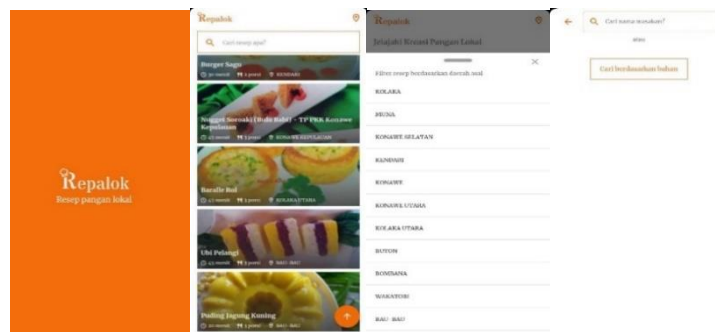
Repalok
Resep pangan lokal

Repalok
Cari resep apa?
Burger Sagu
30 menit 1 porsi KENDARI
Nugget Sorsaki (Bola Bola) - TP PKK Konawe Kepulauan
45 menit 1 porsi KONAWE KEPULAUAN
Bacalle Bol
45 menit 1 porsi KOLAKA UTARA
Ubi Pelangi
45 menit 1 porsi BAU - BAU
Puding Jagung Kuning
20 menit 1 porsi BAU - BAU

Repalok
Jelajahi Kreasi Pangan Lokal
Filter resep berdasarkan daerah asal
KOLAKA
MUNA
KONAWE SELATAN
KENDARI
KONAWE
KONAWE UTARA
KOLAKA UTARA
BUTON
BOMBANA
WAKATOBI
BAU - BAU

Cari nama masakan?
atau
Cari berdasarkan bahan